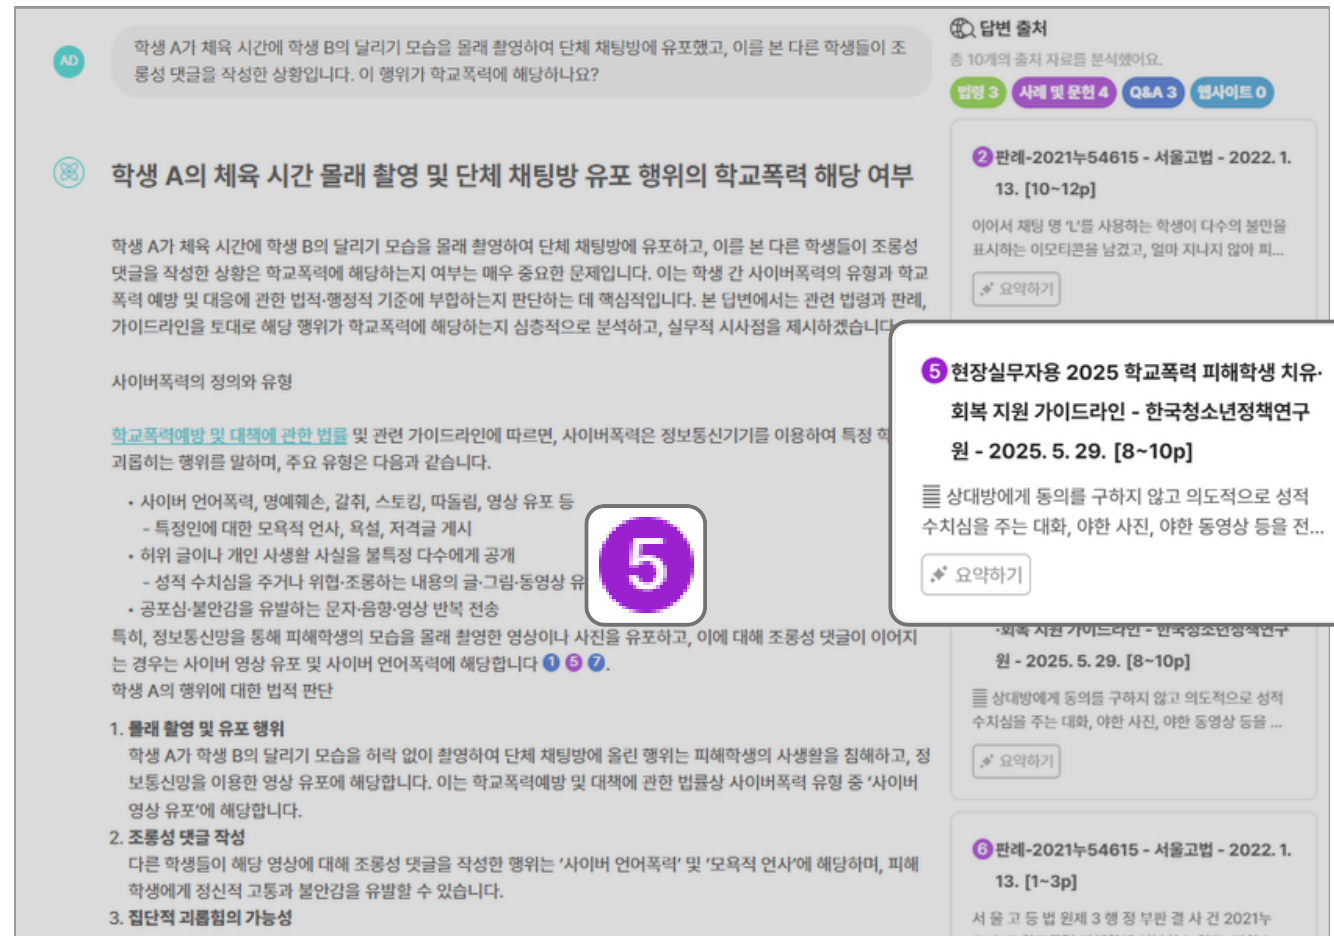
AD

학생 A가 체육 시간에 학생 B의 달리기 모습을 몰래 촬영하여 단체 채팅방에 유포했고, 이를 본 다른 학생들이 조롱성 댓글을 작성한 상황입니다. 이 행위가 학교폭력에 해당하나요?

학생 A의 체육 시간 몰래 촬영 및 단체 채팅방 유포 행위의 학교폭력 해당 여부

학생 A가 체육 시간에 학생 B의 달리기 모습을 몰래 촬영하여 단체 채팅방에 유포하고, 이를 본 다른 학생들이 조롱성 댓글을 작성한 상황은 학교폭력에 해당하는지 여부는 매우 중요한 문제입니다. 이는 학생 간 사이버폭력의 유형과 학교폭력 예방 및 대응에 관한 법적·행정적 기준에 부합하는지 판단하는 데 핵심적입니다. 본 답변에서는 관련 법령과 판례, 가이드라인을 토대로 해당 행위가 학교폭력에 해당하는지 심층적으로 분석하고, 실무적 시사점을 제시하겠습니다.

사이버폭력의 정의와 유형

학교폭력예방 및 대책에 관한 법률 및 관련 가이드라인에 따르면, 사이버폭력은 정보통신기기를 이용하여 특정 학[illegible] 괴롭히는 행위를 말하며, 주요 유형은 다음과 같습니다.

• 사이버 언어폭력, 명예훼손, 갈취, 스토킹, 따돌림, 영상 유포 등
- 특정인에 대한 모욕적 언사, 욕설, 저격글 게시
• 허위 글이나 개인 사생활 사실을 불특정 다수에게 공개
- 성적 수치심을 주거나 위협·조롱하는 내용의 글·그림·동영상 유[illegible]
• 공포심·불안감을 유발하는 문자·음향·영상 반복 전송

특히, 정보통신망을 통해 피해학생의 모습을 몰래 촬영한 영상이나 사진을 유포하고, 이에 대해 조롱성 댓글이 이어지는 경우는 사이버 영상 유포 및 사이버 언어폭력에 해당합니다 1 5 7.

학생 A의 행위에 대한 법적 판단

1. 몰래 촬영 및 유포 행위
학생 A가 학생 B의 달리기 모습을 허락 없이 촬영하여 단체 채팅방에 올린 행위는 피해학생의 사생활을 침해하고, 정보통신망을 이용한 영상 유포에 해당합니다. 이는 학교폭력예방 및 대책에 관한 법률상 사이버폭력 유형 중 '사이버 영상 유포'에 해당합니다.

2. 조롱성 댓글 작성
다른 학생들이 해당 영상에 대해 조롱성 댓글을 작성한 행위는 '사이버 언어폭력' 및 '모욕적 언사'에 해당하며, 피해학생에게 정신적 고통과 불안감을 유발할 수 있습니다.

3. 집단적 괴롭힘의 가능성

답변 출처
총 10개의 출처 자료를 분석했어요.
법령 3 사례 및 문헌 4 Q&A 3 웹사이트 0

2 판례-2021누54615 - 서울고법 - 2022. 1. 13. [10~12p]
이어서 채팅 명 'L'를 사용하는 학생이 다수의 불만을 표시하는 이모티콘을 남겼고, 얼마 지나지 않아 피...
요약하기

5 현장실무자용 2025 학교폭력 피해학생 치유·회복 지원 가이드라인 - 한국청소년정책연구원 - 2025. 5. 29. [8~10p]
상대방에게 동의를 구하지 않고 의도적으로 성적 수치심을 주는 대화, 야한 사진, 야한 동영상 등을 전...
요약하기

5

·회복 지원 가이드라인 - 한국청소년정책연구원 - 2025. 5. 29. [8~10p]
상대방에게 동의를 구하지 않고 의도적으로 성적 수치심을 주는 대화, 야한 사진, 야한 동영상 등을 ...
요약하기

6 판례-2021누54615 - 서울고법 - 2022. 1. 13. [1~3p]
서 울 고 등 법 원 제 3 행 정 부 판 결 사 건 2021누